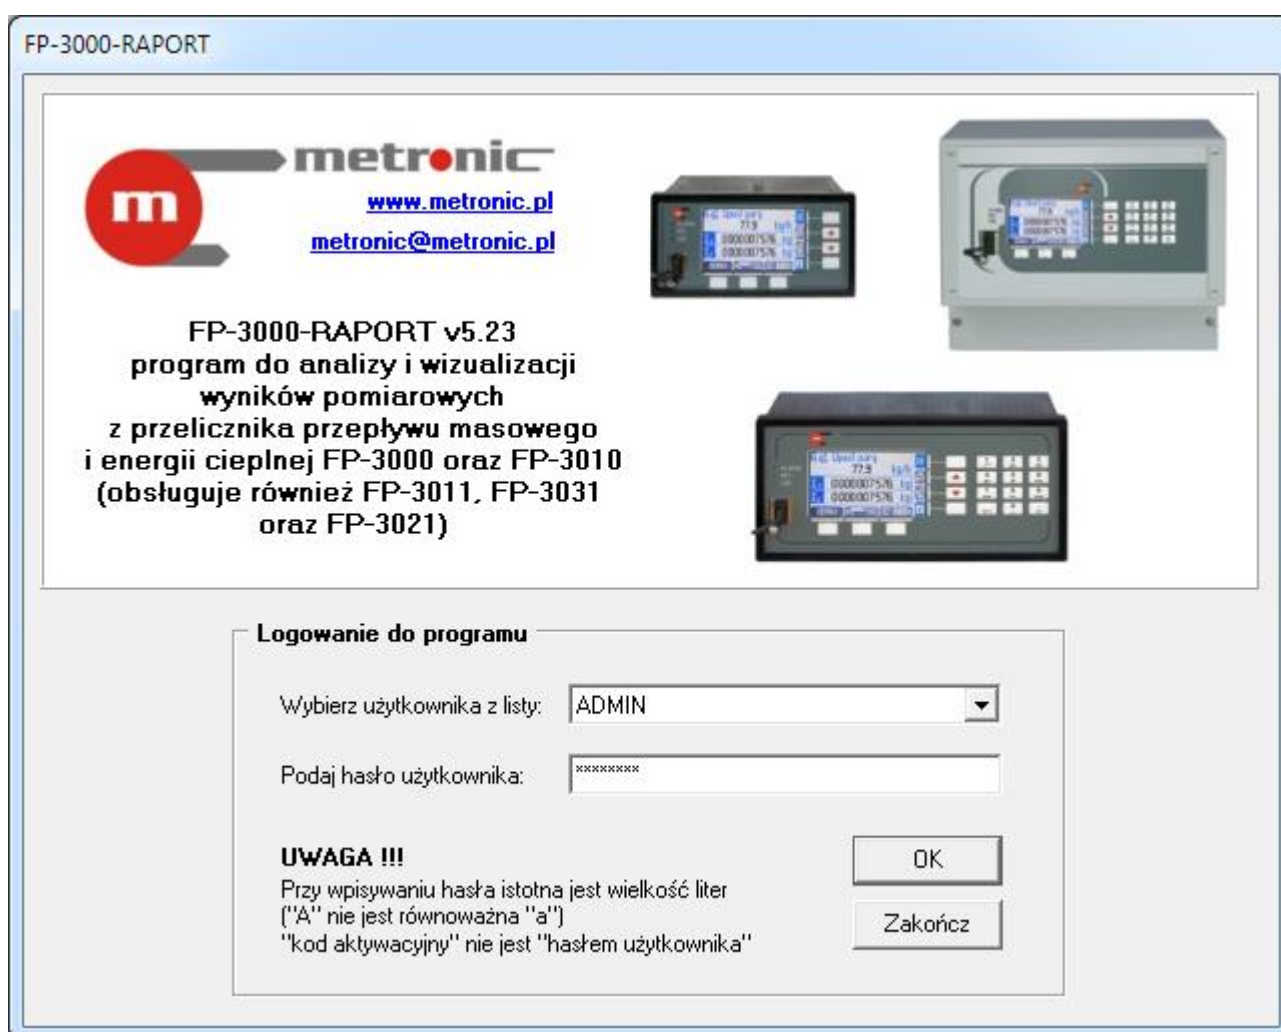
FP-3000-RAPORT

metronic

www.metronic.pl

metronic@metronic.pl

FP-3000-RAPORT v5.23
program do analizy i wizualizacji
wyników pomiarowych
z przelicznika przepływu masowego
i energii cieplnej FP-3000 oraz FP-3010
(obsługuje również FP-3011, FP-3031
oraz FP-3021)

Logowanie do programu

Wybierz użytkownika z listy: ADMIN

Podaj hasło użytkownika: ********

UWAGA !!!
Przy wpisywaniu hasła istotna jest wielkość liter
("A" nie jest równoważna "a")
"kod aktywacyjny" nie jest "hasłem użytkownika"

OK

Zakończ